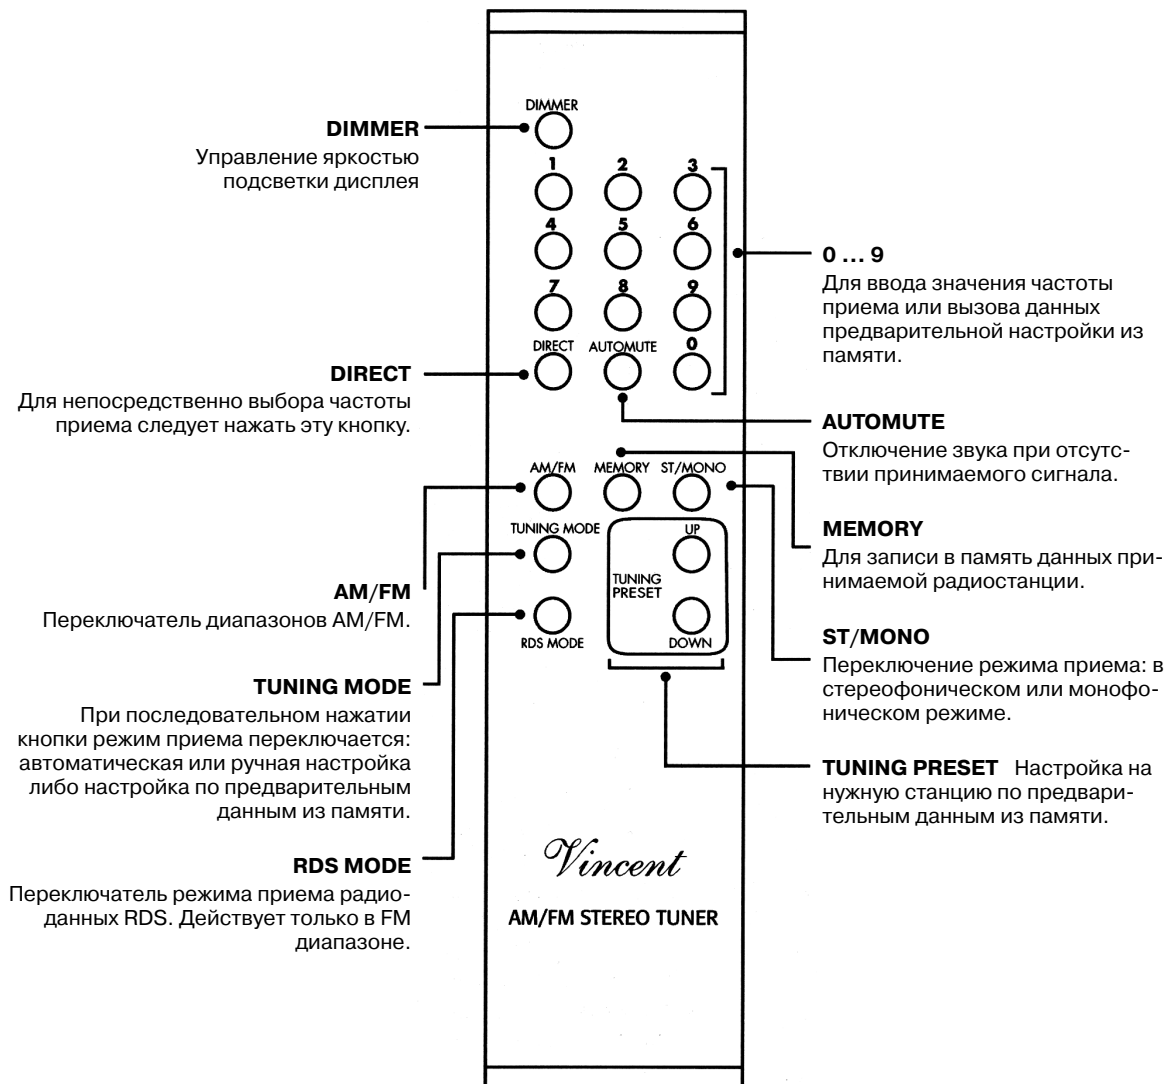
DIMMER

DIMMER
Управление яркостью подсветки дисплея

1 2 3
4 5 6
7 8 9
DIRECT AUTOMUTE 0

0 … 9
Для ввода значения частоты приема или вызова данных предварительной настройки из памяти.

DIRECT
Для непосредственно выбора частоты приема следует нажать эту кнопку.

AUTOMUTE
Отключение звука при отсутствии принимаемого сигнала.

AM/FM MEMORY ST/MONO
TUNING MODE
UP
TUNING PRESET
DOWN
RDS MODE

MEMORY
Для записи в память данных принимаемой радиостанции.

AM/FM
Переключатель диапазонов AM/FM.

ST/MONO
Переключение режима приема: в стереофоническом или монофоническом режиме.

TUNING MODE
При последовательном нажатии кнопки режим приема переключается: автоматическая или ручная настройка либо настройка по предварительным данным из памяти.

TUNING PRESET Настройка на нужную станцию по предварительным данным из памяти.

RDS MODE
Переключатель режима приема радиоданных RDS. Действует только в FM диапазоне.

Vincent
AM/FM STEREO TUNER